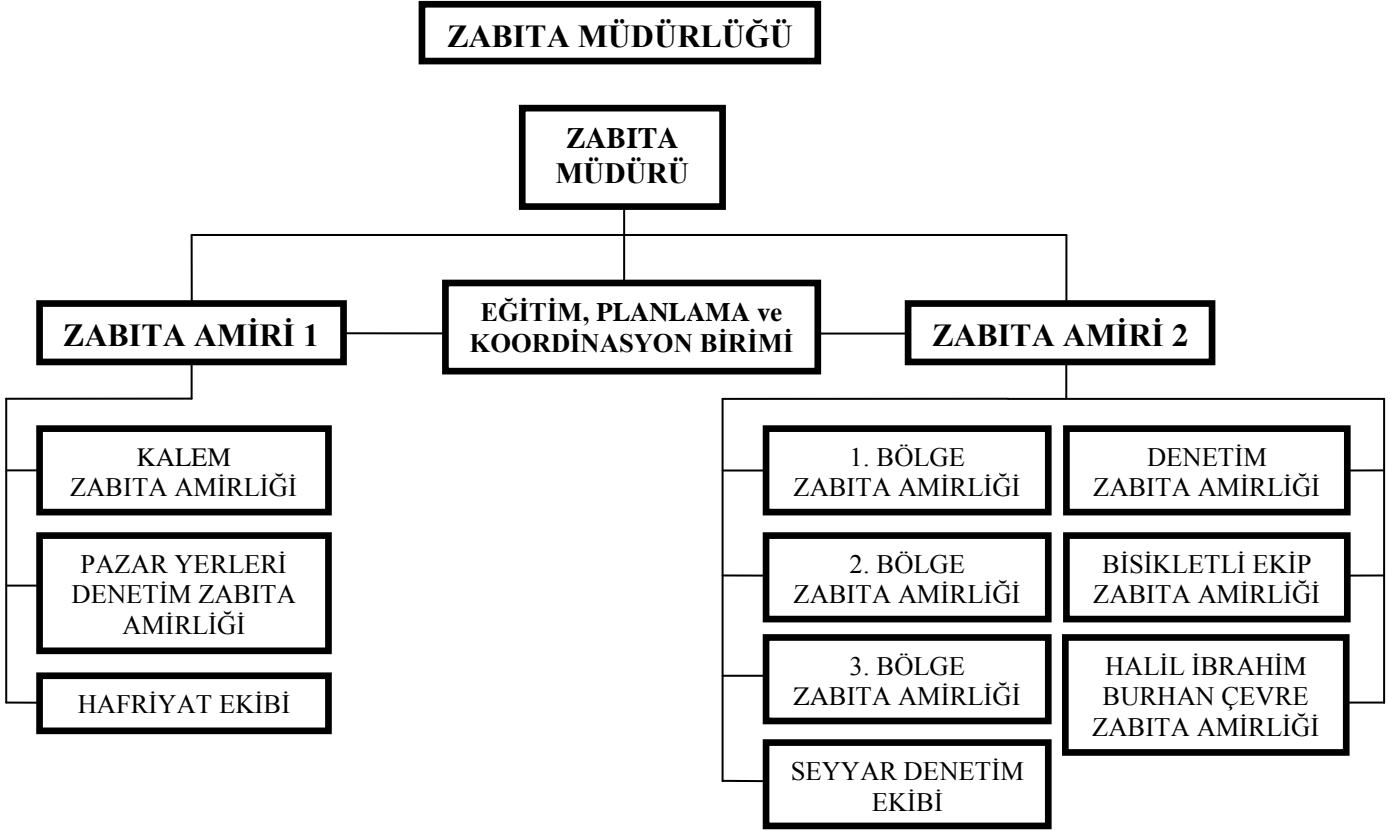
ZABITA MÜDÜRLÜĞÜ

ZABITA MÜDÜRÜ

ZABITA AMİRİ 1

EĞİTİM, PLANLAMA ve KOORDİNASYON BİRİMİ

ZABITA AMİRİ 2

KALEM ZABITA AMİRLİĞİ

PAZAR YERLERİ DENETİM ZABITA AMİRLİĞİ

HAFRİYAT EKİBİ

1. BÖLGE ZABITA AMİRLİĞİ

2. BÖLGE ZABITA AMİRLİĞİ

3. BÖLGE ZABITA AMİRLİĞİ

SEYYAR DENETİM EKİBİ

DENETİM ZABITA AMİRLİĞİ

BİSİKLETLİ EKİP ZABITA AMİRLİĞİ

HALİL İBRAHİM BURHAN ÇEVRE ZABITA AMİRLİĞİ